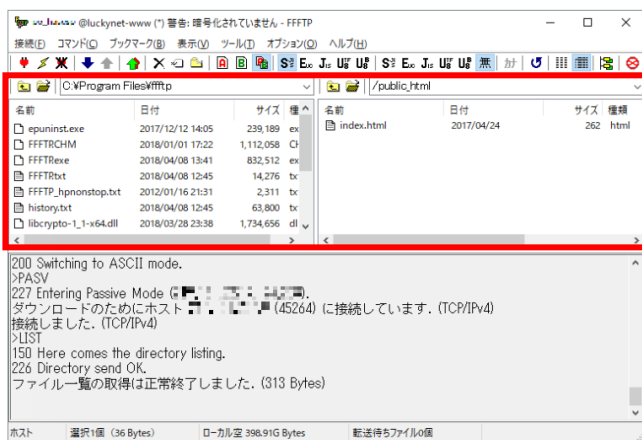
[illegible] @luckynet-www (*) 警告: 暗号化されていません - FFFTP

接続(F) コマンド(C) ブックマーク(B) 表示(V) ツール(T) オプション(O) ヘルプ(H)

S² Eᴇ Jɪs Uᶠ U⁸ 無 カナ

C:¥Program Files¥ffftp

/public_html

| 名前 | 日付 | サイズ | 種 |
|---|---|---|---|
| epuninst.exe | 2017/12/12 14:05 | 239,189 | ex |
| FFFTRCHM | 2018/01/01 17:22 | 1,112,058 | CH |
| FFFTRexe | 2018/04/08 13:41 | 832,512 | ex |
| FFFTRtxt | 2018/04/08 12:45 | 14,276 | tx |
| FFFTP_hpnonstop.txt | 2012/01/16 21:31 | 2,311 | tx |
| history.txt | 2018/04/08 12:45 | 63,800 | tx |
| libcrypto-1_1-x64.dll | 2018/03/28 23:38 | 1,734,656 | dl |

| 名前 | 日付 | サイズ | 種類 |
|---|---|---|---|
| index.html | 2017/04/24 | 262 | html |

200 Switching to ASCII mode.
>PASV
227 Entering Passive Mode ([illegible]).
ダウンロードのためにホスト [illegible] (45264) に接続しています. (TCP/IPv4)
接続しました. (TCP/IPv4)
>LIST
150 Here comes the directory listing.
226 Directory send OK.
ファイル一覧の取得は正常終了しました. (313 Bytes)

ホスト 選択1個 (36 Bytes) ローカル空 398.91G Bytes 転送待ちファイル0個